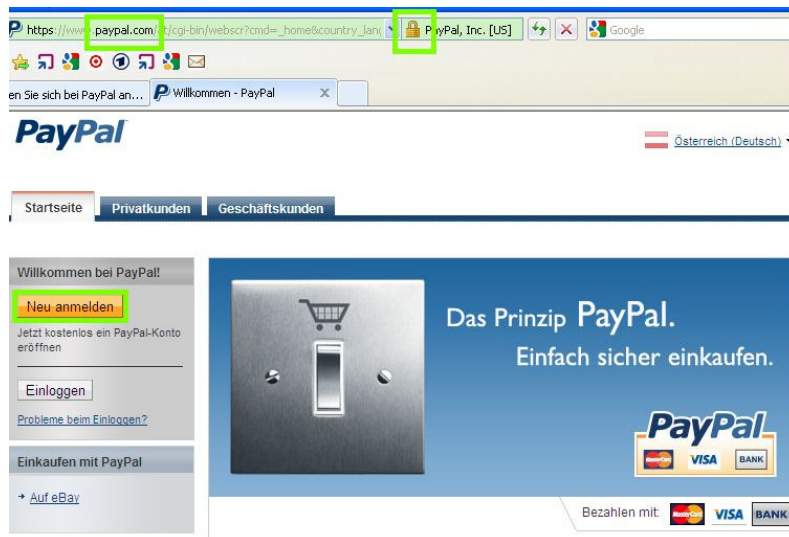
https://www.paypal.com/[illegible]/cgi-bin/webscr?cmd=_home&country_lan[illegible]

PayPal, Inc. [US]

Google

en Sie sich bei PayPal an...

Willkommen - PayPal

PayPal

Österreich (Deutsch)

Startseite

Privatkunden

Geschäftskunden

Willkommen bei PayPal!

Neu anmelden

Jetzt kostenlos ein PayPal-Konto eröffnen

Einloggen

Probleme beim Einloggen?

Einkaufen mit PayPal

Auf eBay

Das Prinzip PayPal.

Einfach sicher einkaufen.

PayPal

MasterCard VISA BANK

Bezahlen mit: MasterCard VISA BANK